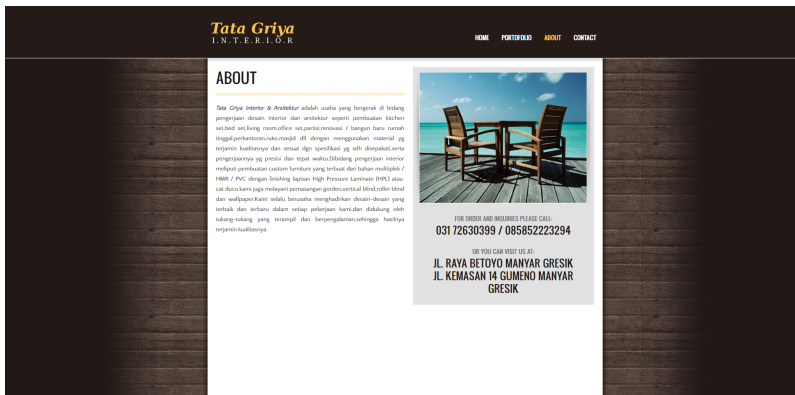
Tata Griya
I.N.T.E.R.I.O.R

HOME PORTOFOLIO ABOUT CONTACT

ABOUT

Tata Griya Interior & Arsitektur adalah usaha yang bergerak di bidang pengerjaan desain interior dan arsitektur seperti pembuatan kitchen set,bed set,living room,office set,partisi,renovasi / bangun baru rumah tinggal,perkantoran,ruko,masjid dll dengan menggunakan material yg terjamin kualitasnya dan sesuai dgn spesifikasi yg sdh disepakati,serta pengerjaannya yg presisi dan tepat waktu.Dibidang pengerjaan interior meliputi pembuatan custom furniture yang terbuat dari bahan multipleh / HMR / PVC dengan finishing lapisan High Pressure Laminate (HPL) atau cat duco,kami juga melayani pemasangan gorden,vertical blind,roller blind dan wallpaper.Kami selalu berusaha menghadirkan desain-desain yang terbaik dan terbaru dalam setiap pekerjaan kami,dan didukung oleh tukang-tukang yang terampil dan berpengalaman,sehingga hasilnya terjamin kualitasnya.

FOR ORDER AND INQUIRIES PLEASE CALL:
031 72630399 / 085852223294

OR YOU CAN VISIT US AT:
JL. RAYA BETOYO MANYAR GRESIK
JL. KEMASAN 14 GUMENO MANYAR GRESIK